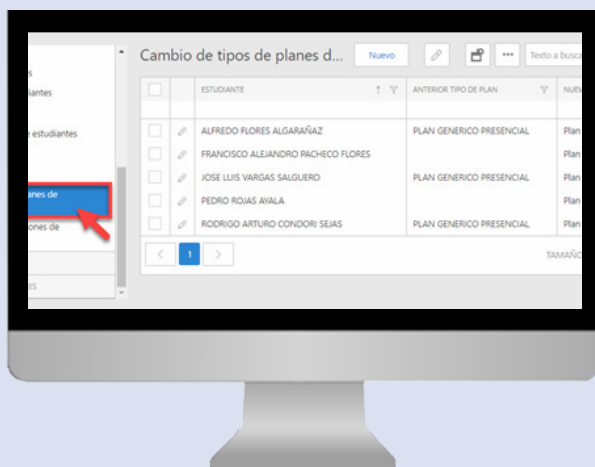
s
iantes
e estudiantes
lanes de
ones de
ES

Cambio de tipos de planes d... Nuevo ··· Texto a busca

| | | ESTUDIANTE | ANTERIOR TIPO DE PLAN | NUEV |
|---|---|---|---|---|
| | | ALFREDO FLORES ALGARAÑAZ | PLAN GENERICO PRESENCIAL | Plan |
| | | FRANCISCO ALEJANDRO PACHECO FLORES | | Plan |
| | | JOSE LUIS VARGAS SALGUERO | PLAN GENERICO PRESENCIAL | Plan |
| | | PEDRO ROJAS AYALA | | Plan |
| | | RODRIGO ARTURO CONDORI SEJAS | PLAN GENERICO PRESENCIAL | Plan |

< 1 > TAMAÑO